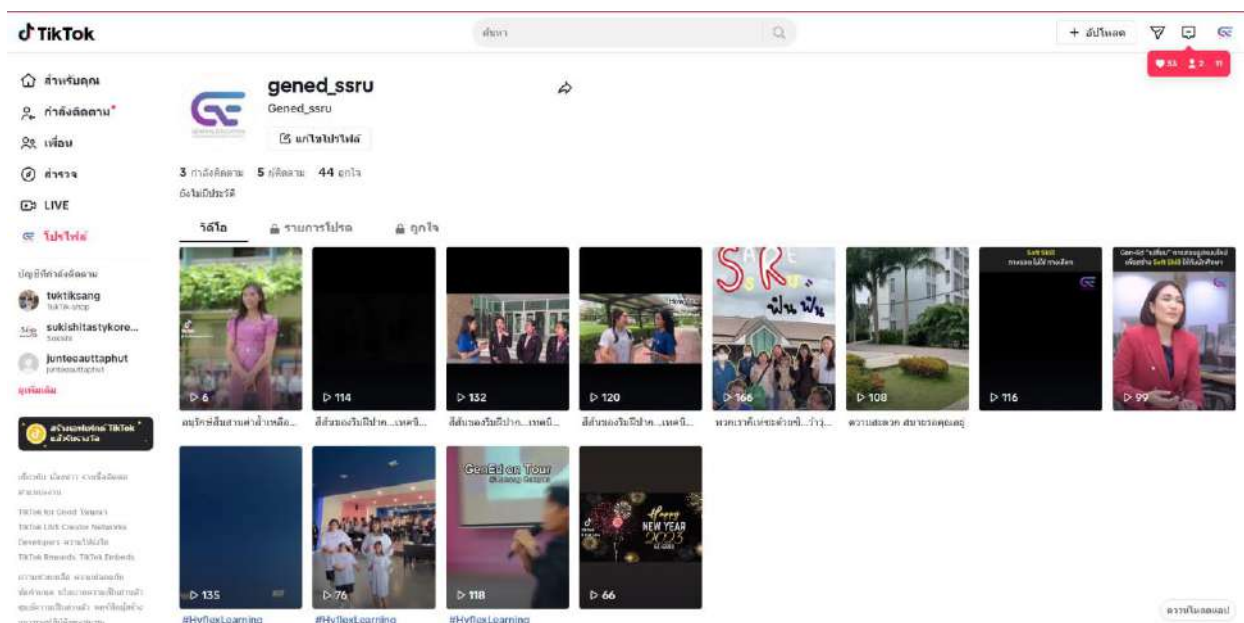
TikTok

ค้นหา

+ อัปโหลด

33 2 11

สำหรับคุณ
กำลังติดตาม
เพื่อน
สำรวจ
LIVE
โปรไฟล์

บัญชีที่กำลังติดตาม
tuktiksang
sukishitastykore...
junteeauttaphut
ดูเพิ่มเติม

สร้างเอฟเฟกต์ TikTok รับรางวัล

gened_ssru
Gened_ssru
แก้ไขโปรไฟล์

3 กำลังติดตาม 5 ผู้ติดตาม 44 ถูกใจ
ยังไม่มีประวัติ

วิดีโอ รายการโปรด ถูกใจ

6 อนุรักษ์สืบสานค่ำล้ำเหลือ...
114 สีสันของวันปีใหม่...เทคนิ...
132 สีสันของวันปีใหม่...เทคนิ...
120 สีสันของวันปีใหม่...เทคนิ...
166 พวกเราที่เจอะด้วยซ้ำ...ว้าวุ่...
108 ความสะดวก สบายรอคุณอยู่
116
99
135 #HyflexLearning
76 #HyflexLearning
118 #HyflexLearning
66

GenEd on Tour
Happy NEW YEAR 2023
ฟิน ฟิน
Soft Skill

ดาวน์โหลดแอป